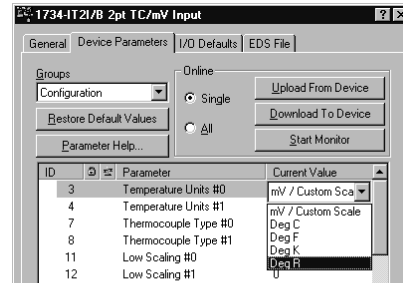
1734-IT2I/B 2pt TC/mV Input

?

General | Device Parameters | I/O Defaults | EDS File

Groups
Configuration

Restore Default Values

Parameter Help...

Online
Single
All

Upload From Device
Download To Device
Start Monitor

| ID | Parameter | Current Value |
|---|---|---|
| 3 | Temperature Units #0 | mV / Custom Sca |
| 4 | Temperature Units #1 | mV / Custom Scale |
| 7 | Thermocouple Type #0 | Deg C |
| 8 | Thermocouple Type #1 | Deg F |
| 11 | Low Scaling #0 | Deg K |
| 12 | Low Scaling #1 | Deg R |
| | | 0 |